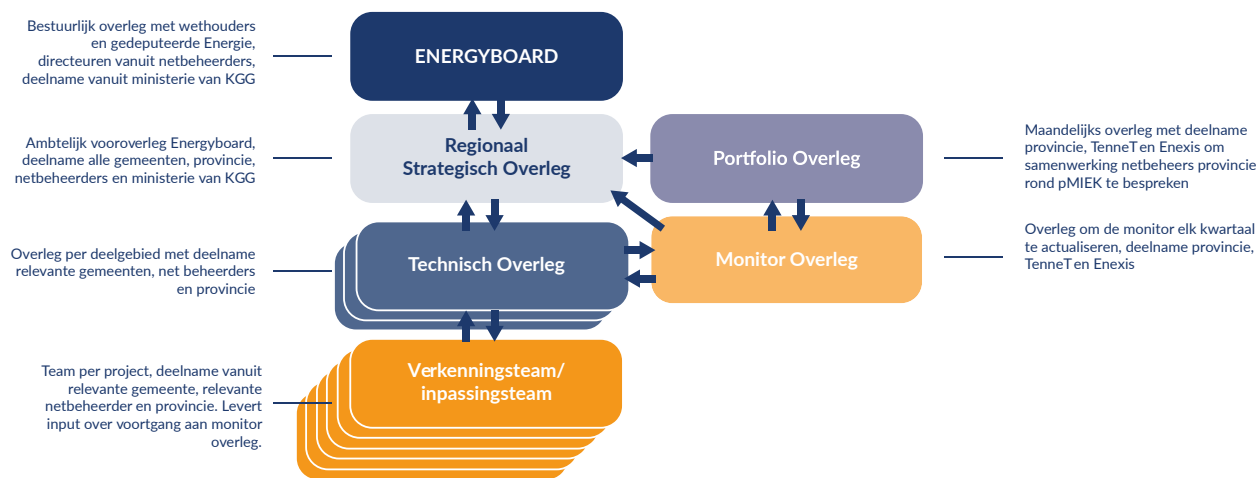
Bestuurlijk overleg met wethouders en gedeputeerde Energie, directeuren vanuit netbeheerders, deelname vanuit ministerie van KGG

ENERGYBOARD

Ambtelijk vooroverleg Energyboard, deelname alle gemeenten, provincie, netbeheerders en ministerie van KGG

Regionaal Strategisch Overleg

Portfolio Overleg

Maandelijks overleg met deelname provincie, TenneT en Enexis om samenwerking netbeheers provincie rond pMIEK te bespreken

Overleg per deelgebied met deelname relevante gemeenten, net beheerders en provincie

Technisch Overleg

Monitor Overleg

Overleg om de monitor elk kwartaal te actualiseren, deelname provincie, TenneT en Enexis

Team per project, deelname vanuit relevante gemeente, relevante netbeheerder en provincie. Levert input over voortgang aan monitor overleg.

Verkenningsteam/ inpassingsteam